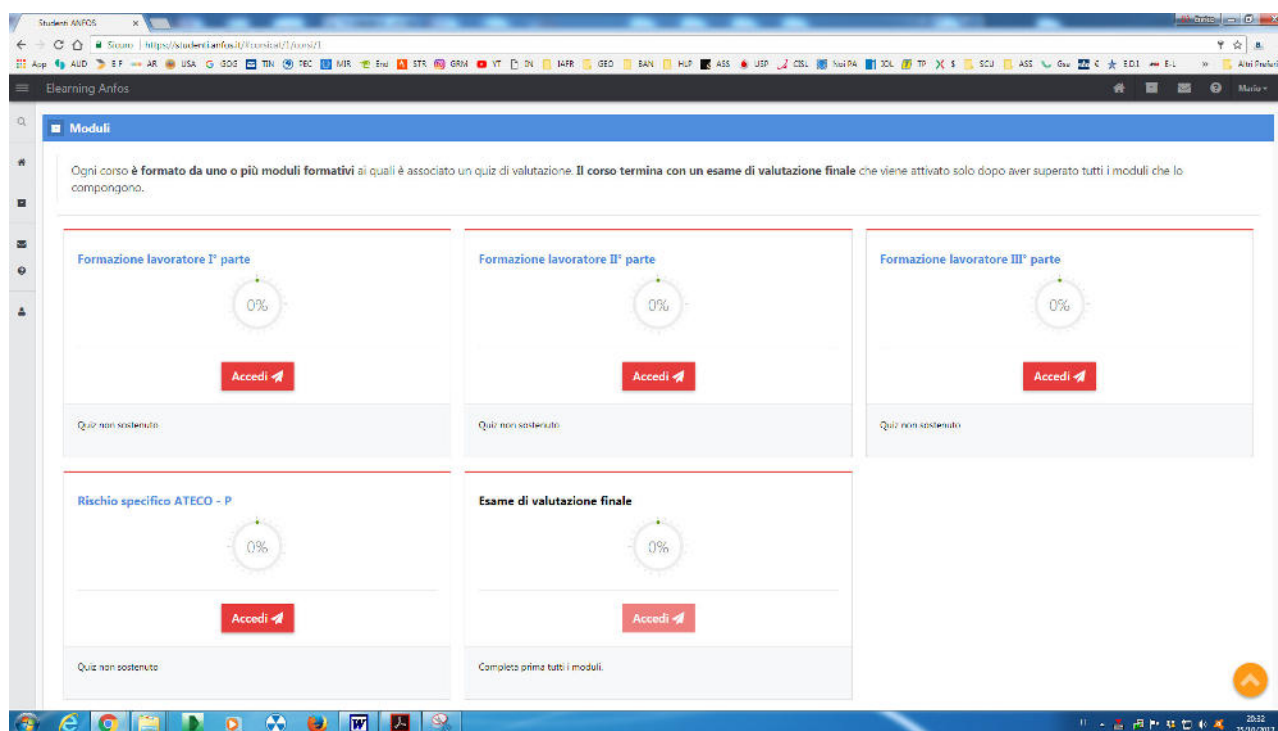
Studenti ANFOS ×

Sicuro | https://studenti.anfos.it/#corsi/at/1/corsi/1

App AUD EF AR USA GOG TIN TEC MIR STR GRM YT IN IAFR GEO BAN HLP ASS USP CISL PA IOL TP SCU ASS EDI Altri Preferiti

Elearning Anfos

Mario

Moduli

Ogni corso **è formato da uno o più moduli formativi** ai quali è associato un quiz di valutazione. **Il corso termina con un esame di valutazione finale** che viene attivato solo dopo aver superato tutti i moduli che lo compongono.

Formazione lavoratore I° parte

0%

Accedi

Quiz non sostenuto

Formazione lavoratore II° parte

0%

Accedi

Quiz non sostenuto

Formazione lavoratore III° parte

0%

Accedi

Quiz non sostenuto

Rischio specifico ATECO - P

0%

Accedi

Quiz non sostenuto

Esame di valutazione finale

0%

Accedi

Completa prima tutti i moduli.

20:32
25/10/2017